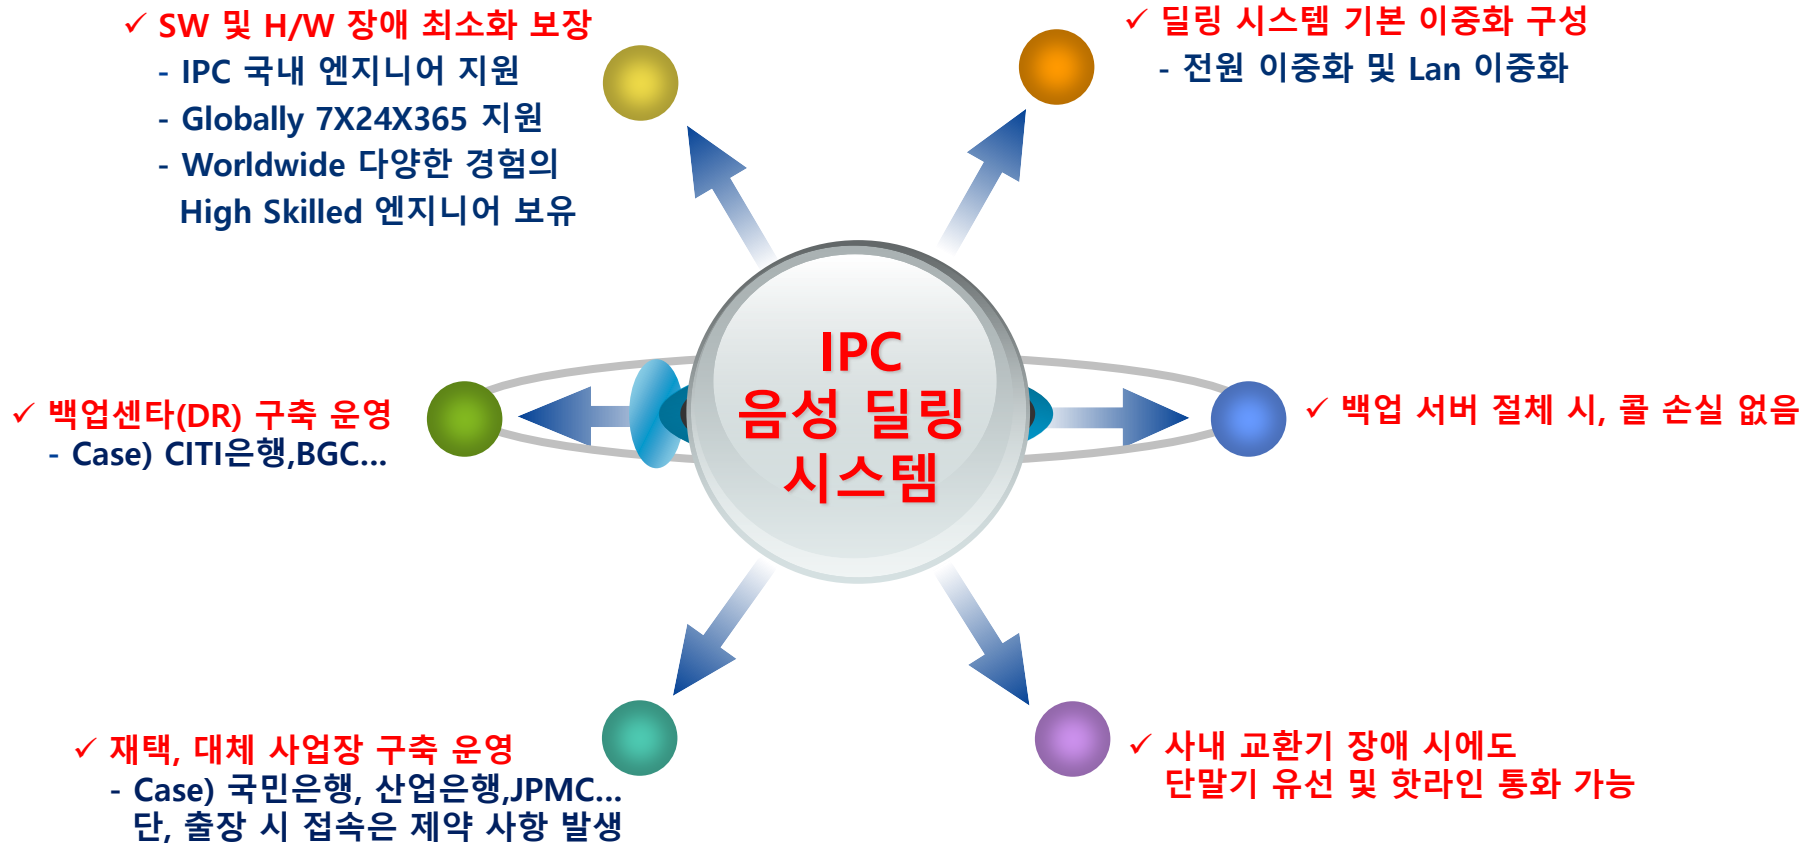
✓ SW 및 H/W 장애 최소화 보장
- IPC 국내 엔지니어 지원
- Globally 7X24X365 지원
- Worldwide 다양한 경험의 High Skilled 엔지니어 보유

✓ 딜링 시스템 기본 이중화 구성
- 전원 이중화 및 Lan 이중화

IPC
음성 딜링
시스템

✓ 백업센타(DR) 구축 운영
- Case) CITI은행,BGC...

✓ 백업 서버 절체 시, 콜 손실 없음

✓ 재택, 대체 사업장 구축 운영
- Case) 국민은행, 산업은행,JPMC...
단, 출장 시 접속은 제약 사항 발생

✓ 사내 교환기 장애 시에도
단말기 유선 및 핫라인 통화 가능